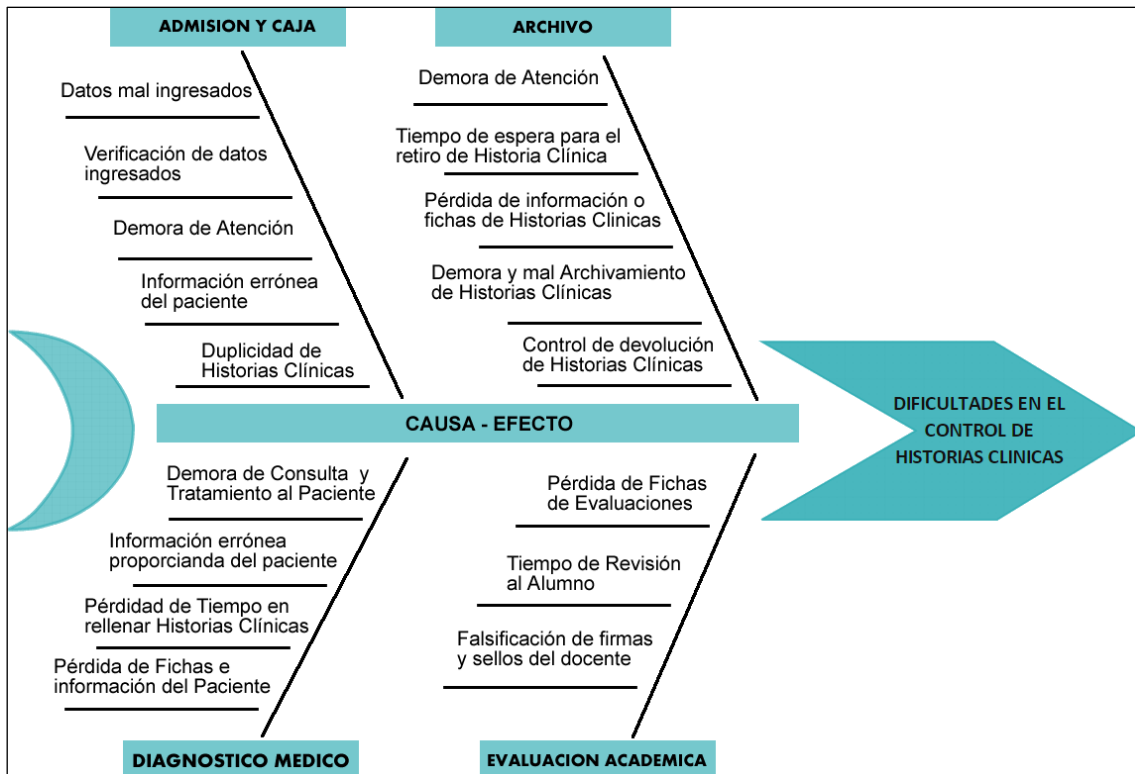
ADMISION Y CAJA

Datos mal ingresados

Verificación de datos ingresados

Demora de Atención

Información errónea del paciente

Duplicidad de Historias Clínicas

ARCHIVO

Demora de Atención

Tiempo de espera para el retiro de Historia Clínica

Pérdida de información o fichas de Historias Clinicas

Demora y mal Archivamiento de Historias Clínicas

Control de devolución de Historias Clínicas

CAUSA - EFECTO

DIFICULTADES EN EL CONTROL DE HISTORIAS CLINICAS

Demora de Consulta y Tratamiento al Paciente

Información errónea proporcianda del paciente

Pérdidad de Tiempo en rellenar Historias Clínicas

Pérdida de Fichas e información del Paciente

DIAGNOSTICO MEDICO

Pérdida de Fichas de Evaluaciones

Tiempo de Revisión al Alumno

Falsificación de firmas y sellos del docente

EVALUACION ACADEMICA